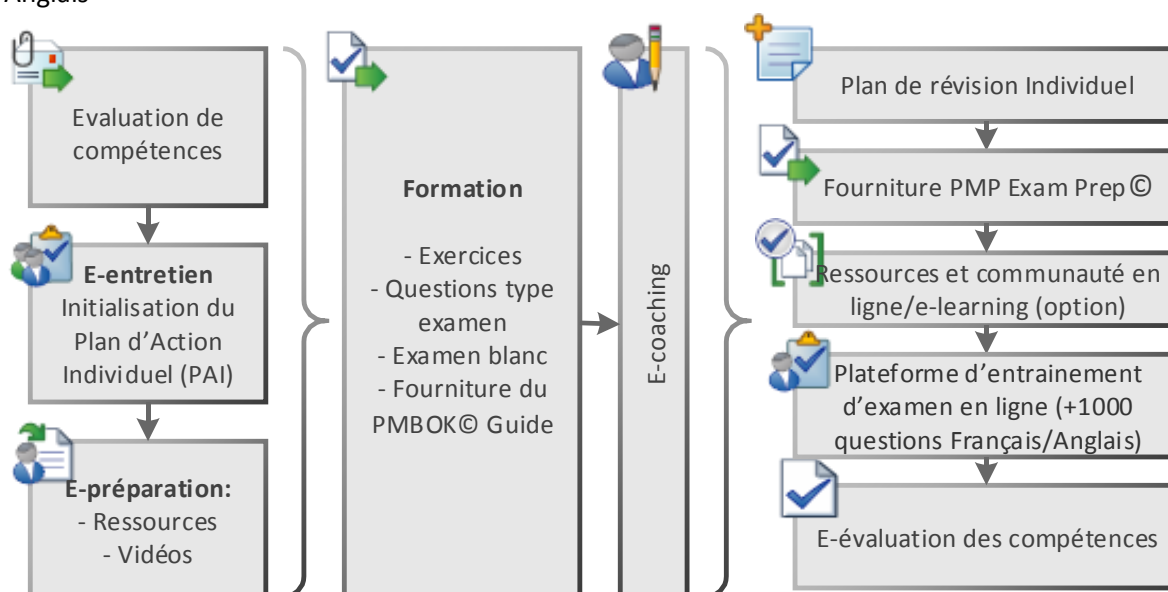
Anglais

Evaluation de compétences

E-entretien
Initialisation du Plan d'Action Individuel (PAI)

E-préparation:
- Ressources
- Vidéos

Formation

- Exercices
- Questions type examen
- Examen blanc
- Fourniture du PMBOK© Guide

E-coaching

Plan de révision Individuel

Fourniture PMP Exam Prep©

Ressources et communauté en ligne/e-learning (option)

Plateforme d'entrainement d'examen en ligne (+1000 questions Français/Anglais)

E-évaluation des compétences